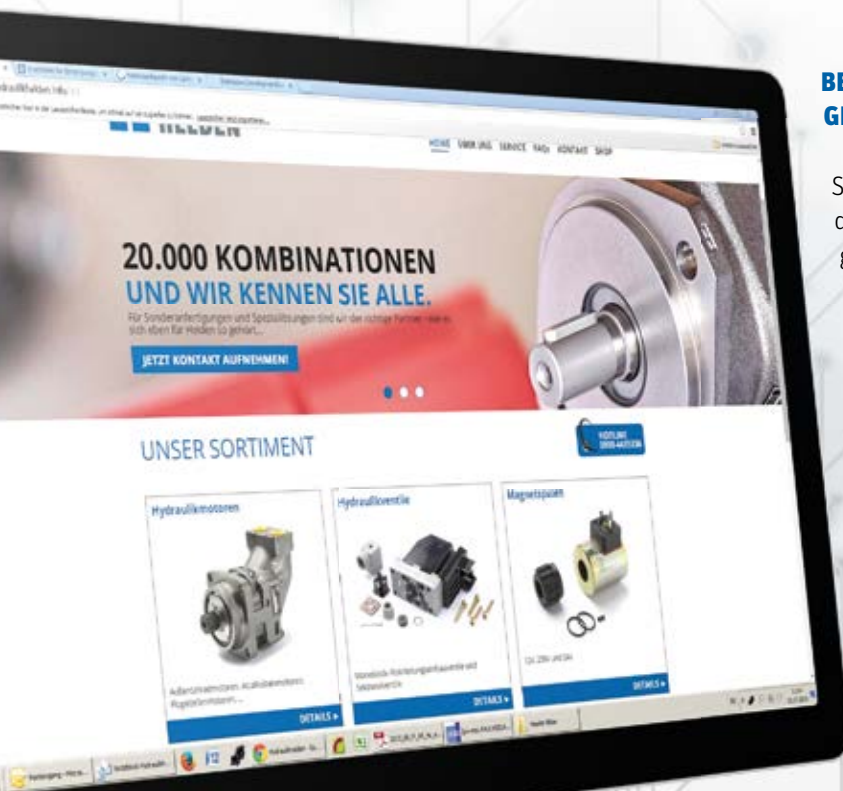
HELDEN

HOME ÜBER UNS SERVICE FAQs KONTAKT SHOP

20.000 KOMBINATIONEN
UND WIR KENNEN SIE ALLE.

Für Sonderanfertigungen und Speziallösungen sind wir der richtige Partner – wie es sich eben für Helden so gehört...

JETZT KONTAKT AUFNEHMEN!

UNSER SORTIMENT

HOTLINE

Hydraulikmotoren

Außenzahnradmotoren, Axialkolbenmotoren, Flügelzellenmotoren, ...

DETAILS »

Hydraulikventile

Monoblock-Wegeventile und Sitzventile

DETAILS »

Magnetspulen

DETAILS »

BE
GI

S
c
g